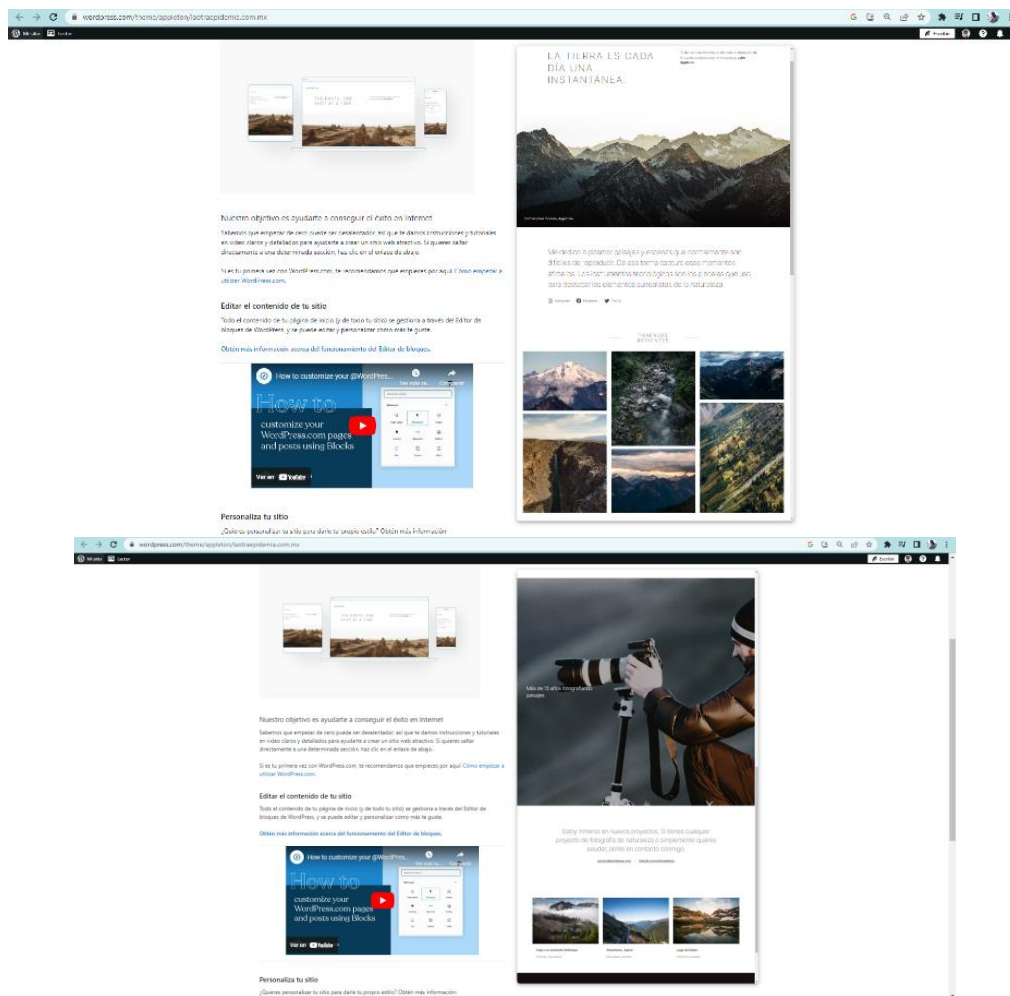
wordpress.com/theme/appleton/laotraepidemic.com.mx

Mi sitio Lector

Escribir

THE EARTH. ONE SHOT AT A TIME.

LA TIERRA ES CADA DÍA UNA INSTANTÁNEA.

Nuestro objetivo es ayudarte a conseguir el éxito en Internet

Sabemos que empezar de cero puede ser desalentador, así que te damos instrucciones y tutoriales en vídeo claros y detallados para ayudarte a crear un sitio web atractivo. Si quieres saltar directamente a una determinada sección, haz clic en el enlace de abajo.

Si es tu primera vez con WordPress.com, te recomendamos que empieces por aquí: Cómo empezar a utilizar WordPress.com.

Editar el contenido de tu sitio

Todo el contenido de tu página de inicio (y de todo tu sitio) se gestiona a través del Editor de bloques de WordPress, y se puede editar y personalizar como más te guste.

Obtén más información acerca del funcionamiento del Editor de bloques.

How to customize your @WordPress...

Ver más ta... Compartir

How to customize your WordPress.com pages and posts using Blocks

Ver en YouTube

Personaliza tu sitio

¿Quieres personalizar tu sitio para darle tu propio estilo? Obtén más información

Me dedico a plasmar paisajes y espacios que normalmente son difíciles de reproducir. De esa forma capturo esos momentos efímeros. Los instrumentos tecnológicos son los pinceles que uso para destacar los elementos surrealistas de la naturaleza.

Instagram Facebook Twitter

wordpress.com/theme/appleton/laotraepidemic.com.mx

Mi sitio Lector

Escribir

THE EARTH. ONE SHOT AT A TIME.

Más de 15 años fotografiando paisajes

Nuestro objetivo es ayudarte a conseguir el éxito en Internet

Sabemos que empezar de cero puede ser desalentador, así que te damos instrucciones y tutoriales en vídeo claros y detallados para ayudarte a crear un sitio web atractivo. Si quieres saltar directamente a una determinada sección, haz clic en el enlace de abajo.

Si es tu primera vez con WordPress.com, te recomendamos que empieces por aquí: Cómo empezar a utilizar WordPress.com.

Editar el contenido de tu sitio

Todo el contenido de tu página de inicio (y de todo tu sitio) se gestiona a través del Editor de bloques de WordPress, y se puede editar y personalizar como más te guste.

Obtén más información acerca del funcionamiento del Editor de bloques.

How to customize your @WordPress...

How to customize your WordPress.com pages and posts using Blocks

Ver en YouTube

Estoy inmerso en nuevos proyectos. Si tienes cualquier proyecto de fotografía de naturaleza o simplemente quieres saludar, ponte en contacto conmigo.

Personaliza tu sitio

¿Quieres personalizar tu sitio para darle tu propio estilo? Obtén más información